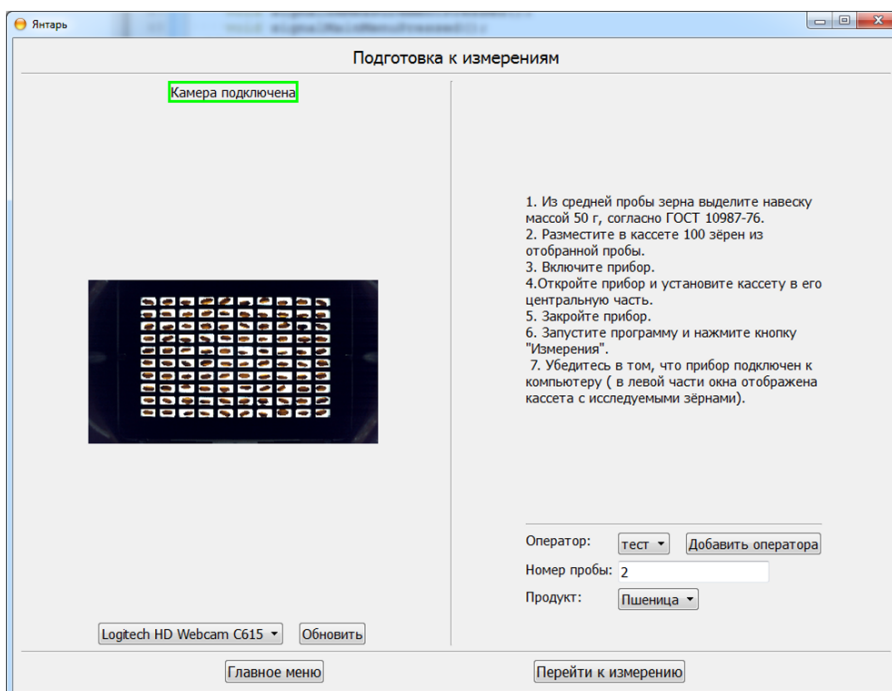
Янтарь

Подготовка к измерениям

Камера подключена

1. Из средней пробы зерна выделите навеску массой 50 г, согласно ГОСТ 10987-76.
2. Разместите в кассете 100 зёрен из отобранной пробы.
3. Включите прибор.
4.Откройте прибор и установите кассету в его центральную часть.
5. Закройте прибор.
6. Запустите программу и нажмите кнопку "Измерения".
7. Убедитесь в том, что прибор подключен к компьютеру ( в левой части окна отображена кассета с исследуемыми зёрнами).

Оператор: тест Добавить оператора
Номер пробы: 2
Продукт: Пшеница

Logitech HD Webcam C615 Обновить

Главное меню

Перейти к измерению